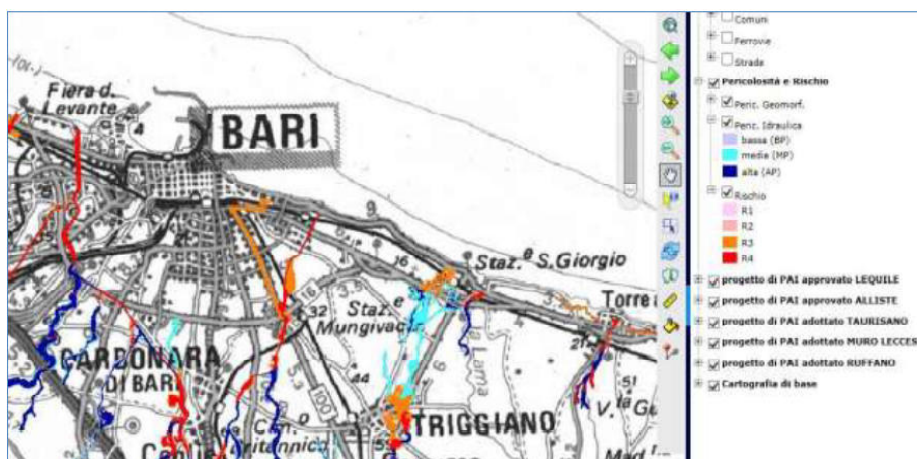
(ol.)
Fiera d.
Levante
4
BARI
9
16
Staz. e S.Giorgio
32
Staz. e
Mungivacca
44
100
Lama
Torre
21
51
V. Ge
CARBONARA
DI BARI
Can.
Britannica
TRIGGIANO
Mad.
Ceglie

Comuni
Ferrovie
Strade
Pericolosità e Rischio
Peric. Geomorf.
Peric. Idraulica
bassa (BP)
media (MP)
alta (AP)
Rischio
R1
R2
R3
R4
progetto di PAI approvato LEQUILE
progetto di PAI approvato ALLISTE
progetto di PAI adottato TAURISANO
progetto di PAI adottato MURO LECCES
progetto di PAI adottato RUFFANO
Cartografia di base